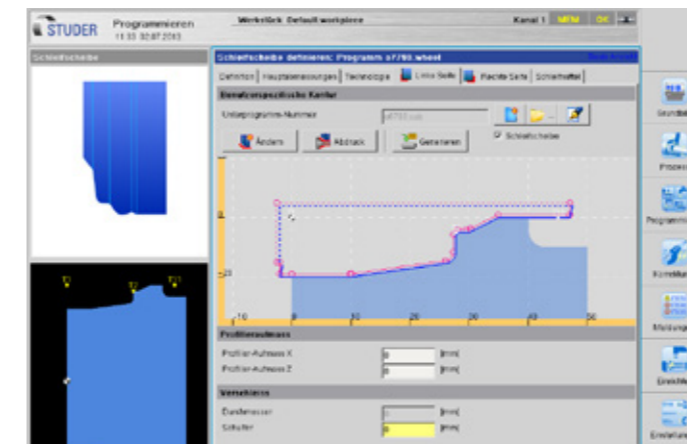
STUDER Programmieren 11:33 02.07.2013

Werkstück: Default workpiece

Kanal 1 MFM OK

Schleifscheibe

Schleifscheibe definieren: Programm s7795.wheel

Definition | Hauptabmessungen | Technologie | Linke Seite | Rechte Seite | Schleifmittel

Benutzerspezifische Kontur

Unterprogramm-Nummer

Schleifscheibe

Ändern | Abdruck | Generieren

0

-10

-10 | 0 | 10 | 20 | 30 | 40 | 50

Profilierungsaufmass

Profilier-Aufmass X | 0 | [mm]

Profilier-Aufmass Z | 0 | [mm]

Verschleiss

Durchmesser | [mm]

Schulter | 0 | [mm]

T1

T2

T3

Grundd

Prozess

Programmi

Korrektur

Meldung

Einrichte

Einstellun